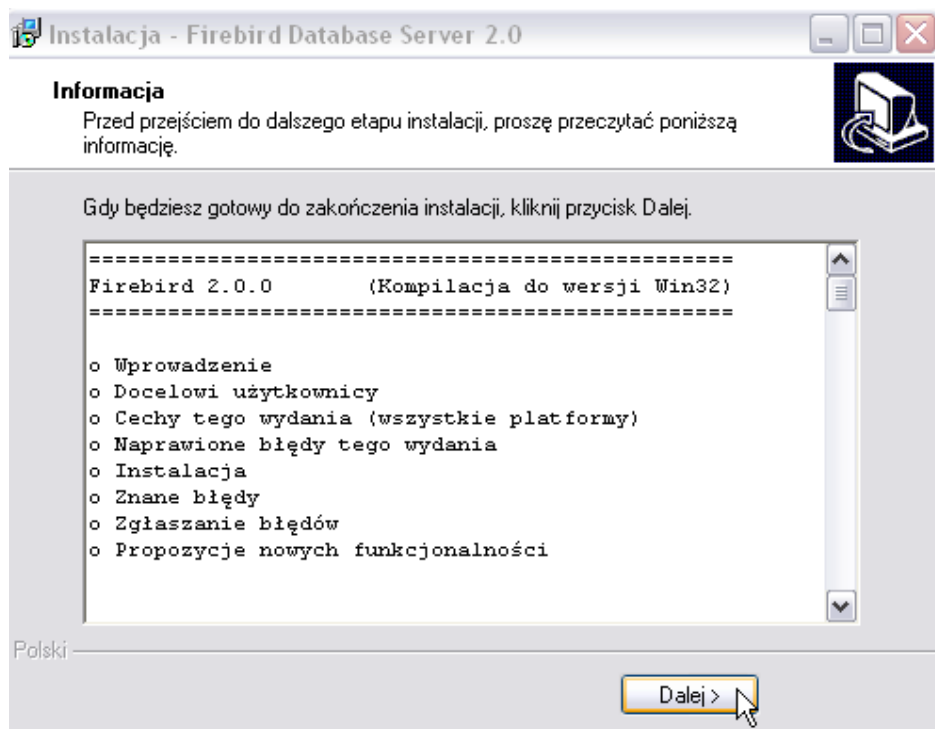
Instalacja - Firebird Database Server 2.0

Informacja
Przed przejściem do dalszego etapu instalacji, proszę przeczytać poniższą informację.

Gdy będziesz gotowy do zakończenia instalacji, kliknij przycisk Dalej.

==================================================
Firebird 2.0.0        (Kompilacja do wersji Win32)
==================================================

o Wprowadzenie
o Docelowi użytkownicy
o Cechy tego wydania (wszystkie platformy)
o Naprawione błędy tego wydania
o Instalacja
o Znane błędy
o Zgłaszanie błędów
o Propozycje nowych funkcjonalności

Polski

Dalej >